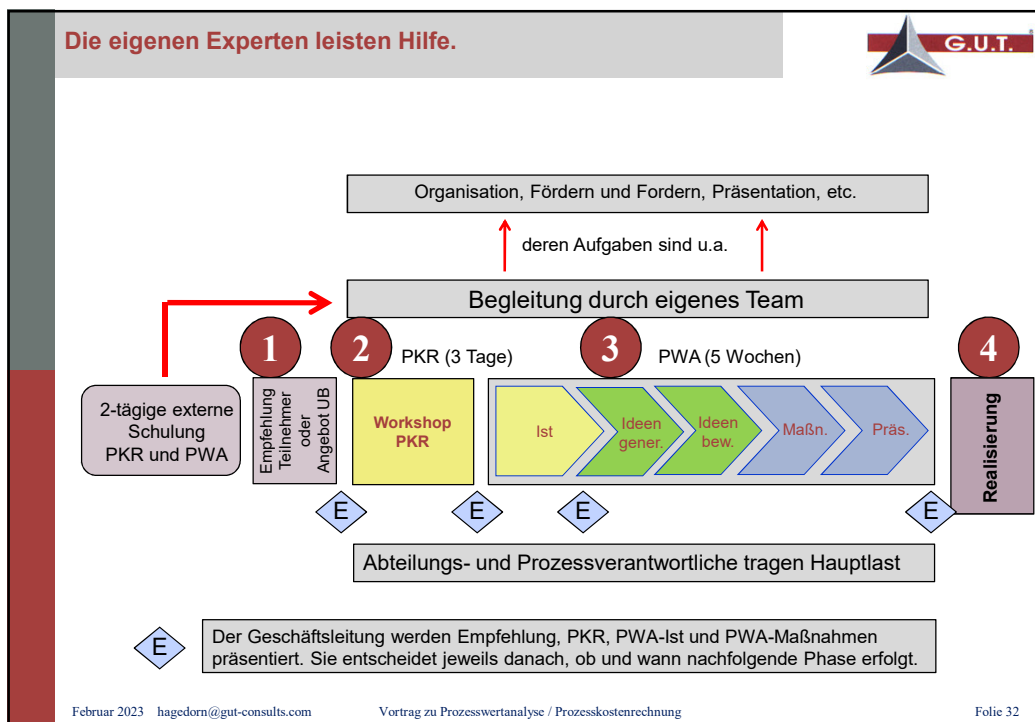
Die eigenen Experten leisten Hilfe.

G.U.T.

Organisation, Fördern und Fordern, Präsentation, etc.

deren Aufgaben sind u.a.

Begleitung durch eigenes Team

1

2

PKR (3 Tage)

3

PWA (5 Wochen)

4

2-tägige externe Schulung PKR und PWA

Empfehlung Teilnehmer oder Angebot UB

Workshop PKR

Ist

Ideen gener.

Ideen bew.

Maßn.

Präs.

Realisierung

E

E

E

E

Abteilungs- und Prozessverantwortliche tragen Hauptlast

E

Der Geschäftsleitung werden Empfehlung, PKR, PWA-Ist und PWA-Maßnahmen präsentiert. Sie entscheidet jeweils danach, ob und wann nachfolgende Phase erfolgt.

Februar 2023 hagedorn@gut-consults.com Vortrag zu Prozesswertanalyse / Prozesskostenrechnung Folie 32